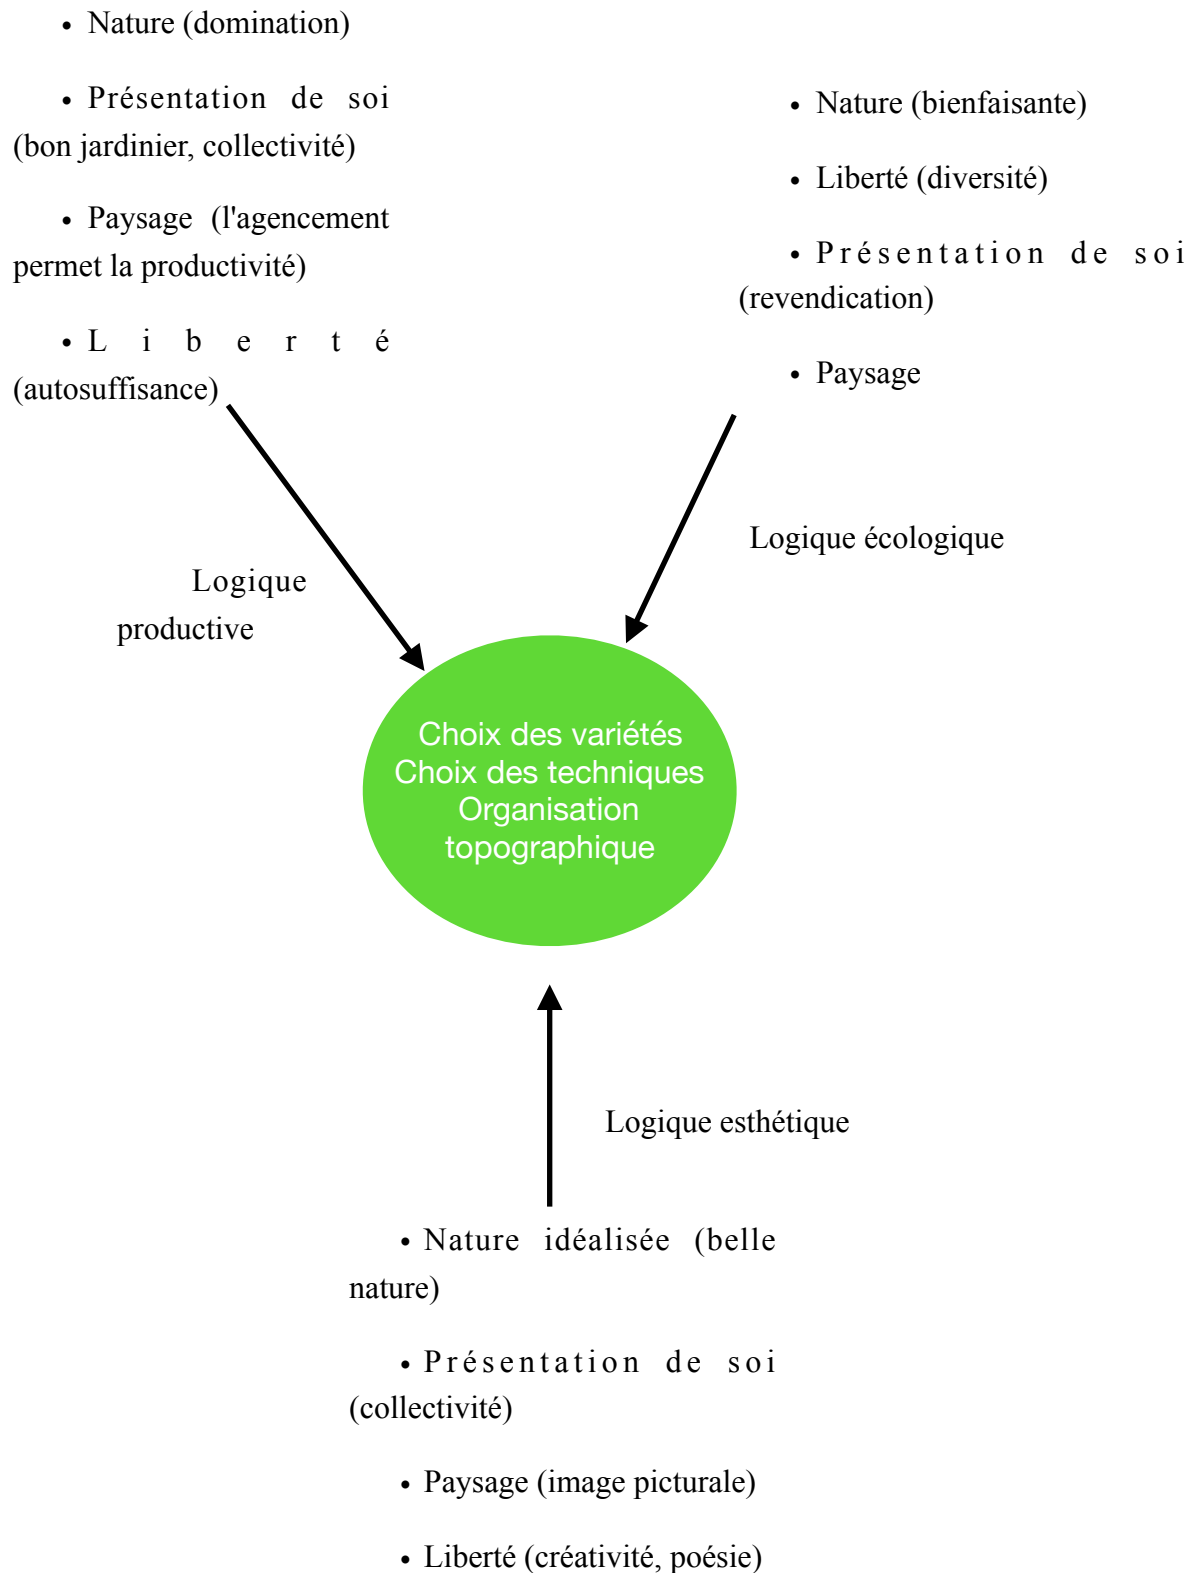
• Nature (domination)

• Présentation de soi (bon jardinier, collectivité)

• Paysage (l'agencement permet la productivité)

• Liberté (autosuffisance)

• Nature (bienfaisante)

• Liberté (diversité)

• Présentation de soi (revendication)

• Paysage

Logique écologique

Logique productive

Choix des variétés
Choix des techniques
Organisation topographique

Logique esthétique

• Nature idéalisée (belle nature)

• Présentation de soi (collectivité)

• Paysage (image picturale)

• Liberté (créativité, poésie)